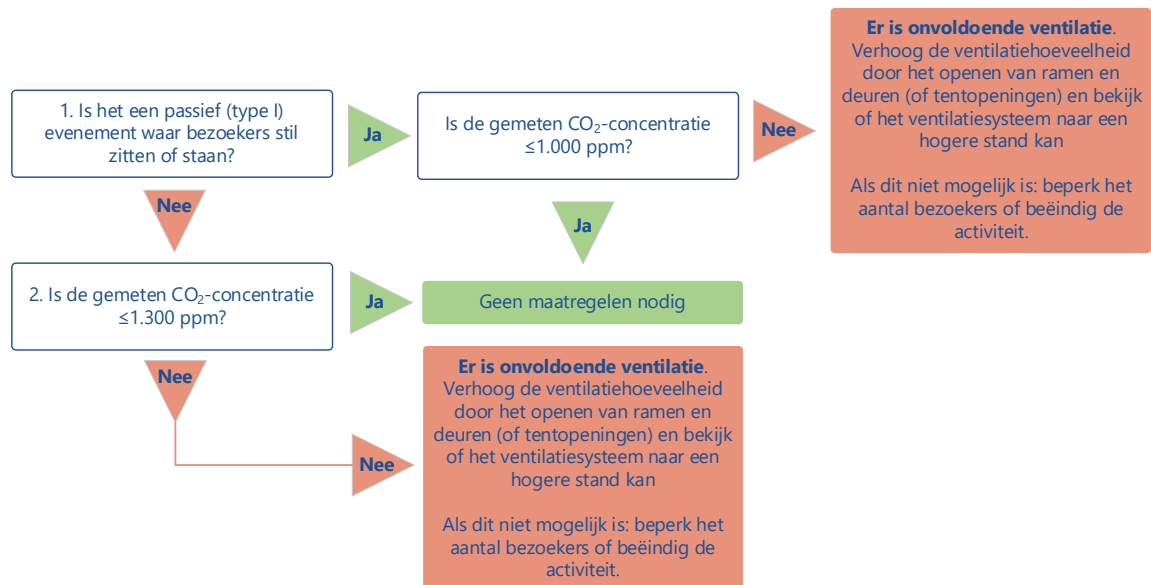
1. Is het een passief (type I) evenement waar bezoekers stil zitten of staan?

Ja

Is de gemeten $CO_2$-concentratie ≤1.000 ppm?

Nee

**Er is onvoldoende ventilatie**. Verhoog de ventilatiehoeveelheid door het openen van ramen en deuren (of tentopeningen) en bekijk of het ventilatiesysteem naar een hogere stand kan

Als dit niet mogelijk is: beperk het aantal bezoekers of beëindig de activiteit.

Nee

Ja

2. Is de gemeten $CO_2$-concentratie ≤1.300 ppm?

Ja

Geen maatregelen nodig

Nee

Nee

**Er is onvoldoende ventilatie**. Verhoog de ventilatiehoeveelheid door het openen van ramen en deuren (of tentopeningen) en bekijk of het ventilatiesysteem naar een hogere stand kan

Als dit niet mogelijk is: beperk het aantal bezoekers of beëindig de activiteit.